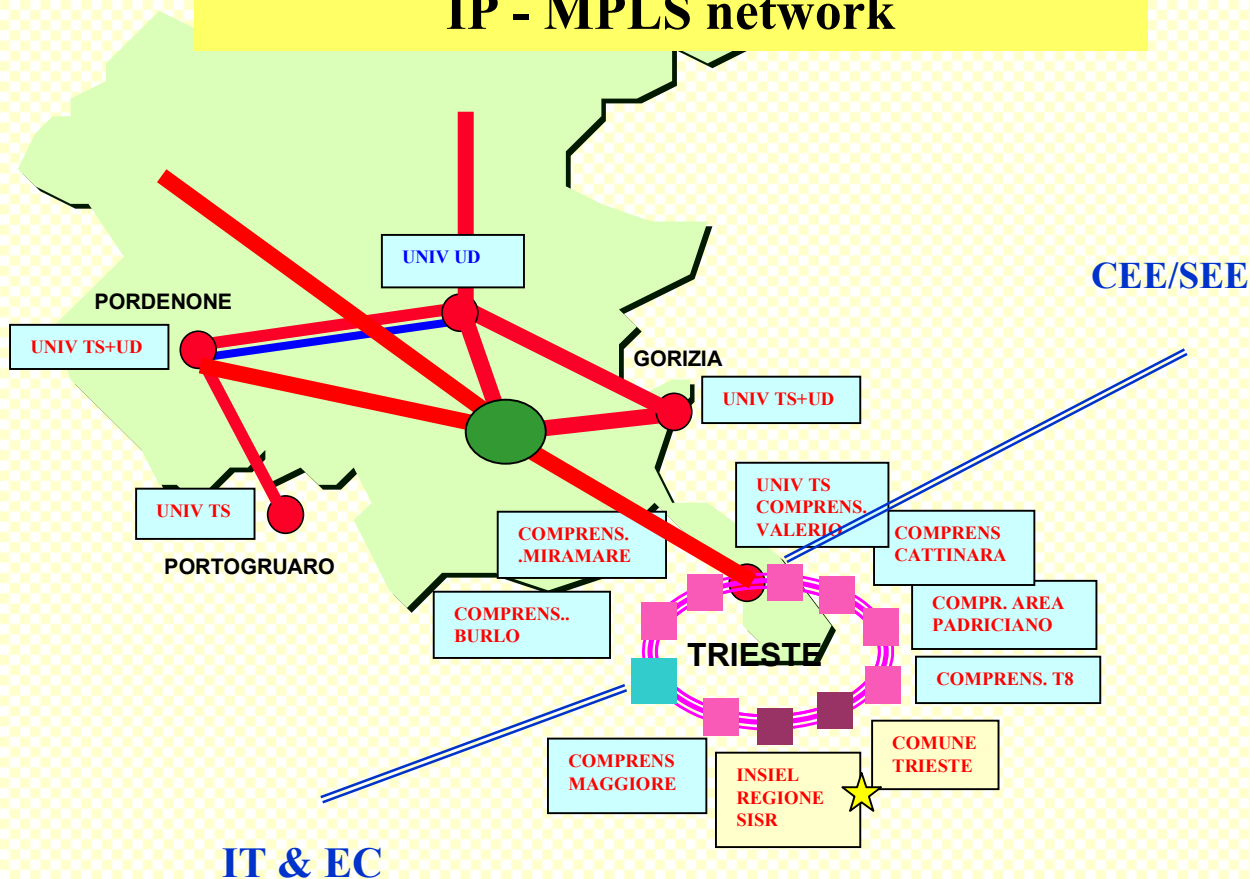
IP - MPLS network

UNIV UD

CEE/SEE

PORDENONE

UNIV TS+UD

GORIZIA

UNIV TS+UD

UNIV TS
COMPRENS.
VALERIO

UNIV TS

COMPRENS.
.MIRAMARE

COMPRENS
CATTINARA

PORTOGRUARO

COMPR. AREA
PADRICIANO

COMPRENS..
BURLO

TRIESTE

COMPRENS. T8

COMUNE
TRIESTE

COMPRENS
MAGGIORE

INSIEL
REGIONE
SISR

IT & EC